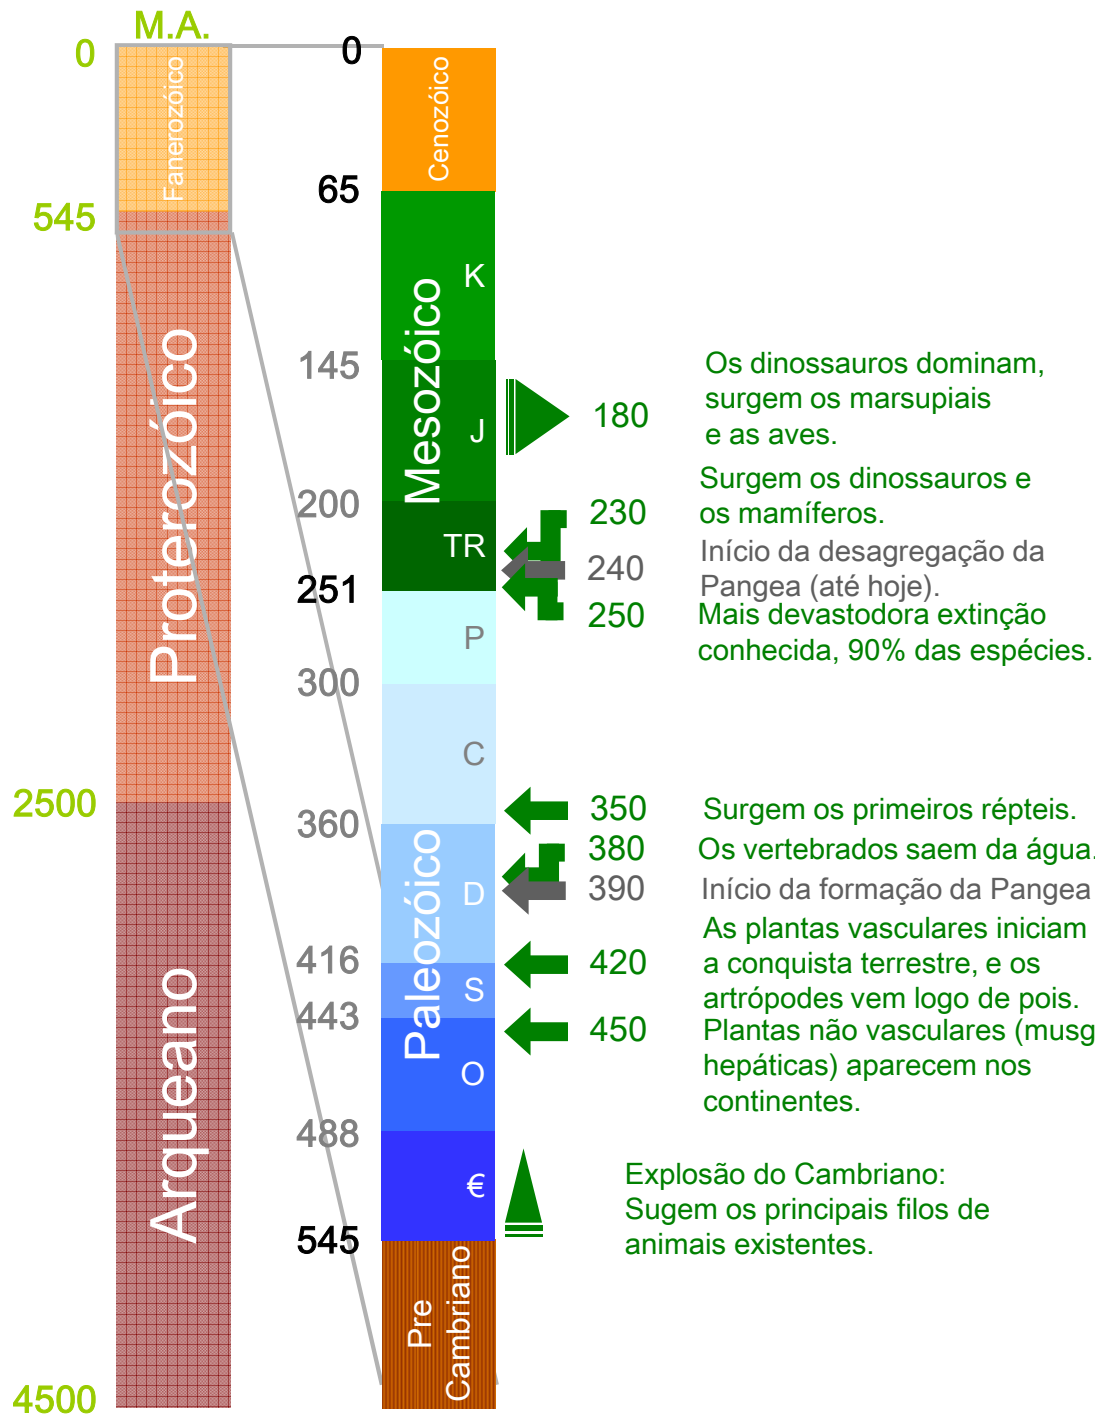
M.A.

0

545

2500

4500

Fanerozóico

Proterozóico

Arqueano

0

65

145

200

251

300

360

416

443

488

545

Cenozóico

Mesozóico

K

J

TR

P

C

Paleozóico

D

S

O

€

Pre Cambriano

180 Os dinossauros dominam, surgem os marsupiais e as aves.

230 Surgem os dinossauros e os mamíferos.

240 Início da desagregação da Pangea (até hoje).

250 Mais devastodora extinção conhecida, 90% das espécies.

350 Surgem os primeiros répteis.

380 Os vertebrados saem da água.

390 Início da formação da Pangea

420 As plantas vasculares iniciam a conquista terrestre, e os artrópodes vem logo de pois.

450 Plantas não vasculares (musg hepáticas) aparecem nos continentes.

Explosão do Cambriano: Sugem os principais filos de animais existentes.